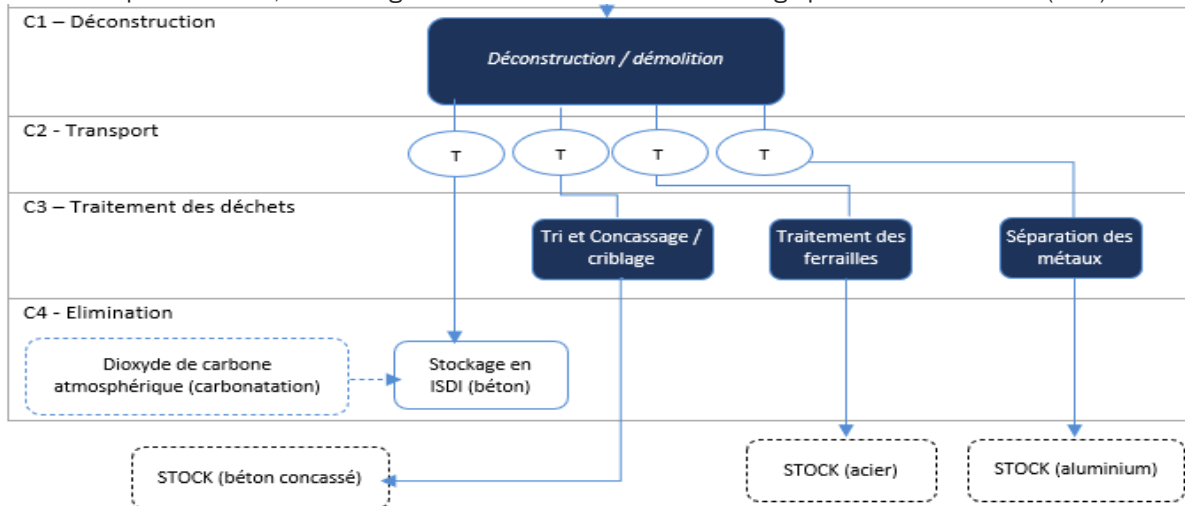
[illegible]

C1 – Déconstruction

Déconstruction / démolition

C2 - Transport

T

T

T

T

C3 – Traitement des déchets

Tri et Concassage / criblage

Traitement des ferrailles

Séparation des métaux

C4 - Elimination

Dioxyde de carbone atmosphérique (carbonatation)

Stockage en ISDI (béton)

STOCK (béton concassé)

STOCK (acier)

STOCK (aluminium)